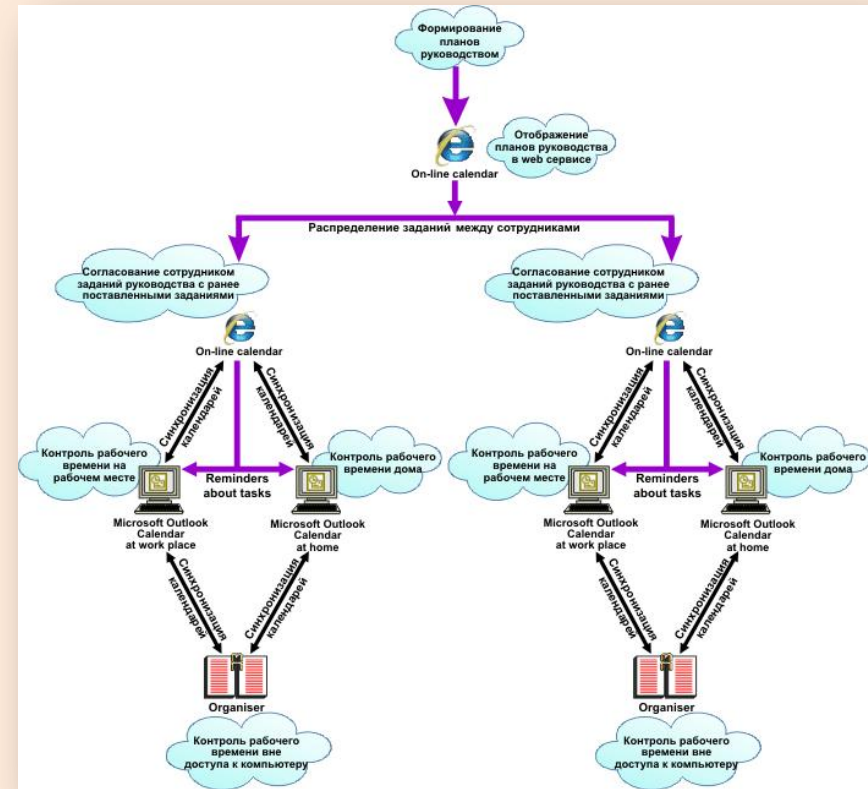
Формирование планов руководством

Отображение планов руководства в web сервисе

On-line calendar

Распределение заданий между сотрудниками

Согласование сотрудником заданий руководства с ранее поставленными заданиями

On-line calendar

Синхронизация календарей

Синхронизация календарей

Контроль рабочего времени на рабочем месте

Reminders about tasks

Контроль рабочего времени дома

Microsoft Outlook Calendar at work place

Microsoft Outlook Calendar at home

Синхронизация календарей

Синхронизация календарей

Organiser

Контроль рабочего времени вне доступа к компьютеру

Согласование сотрудником заданий руководства с ранее поставленными заданиями

On-line calendar

Синхронизация календарей

Синхронизация календарей

Контроль рабочего времени на рабочем месте

Reminders about tasks

Контроль рабочего времени дома

Microsoft Outlook Calendar at work place

Microsoft Outlook Calendar at home

Синхронизация календарей

Синхронизация календарей

Organiser

Контроль рабочего времени вне доступа к компьютеру